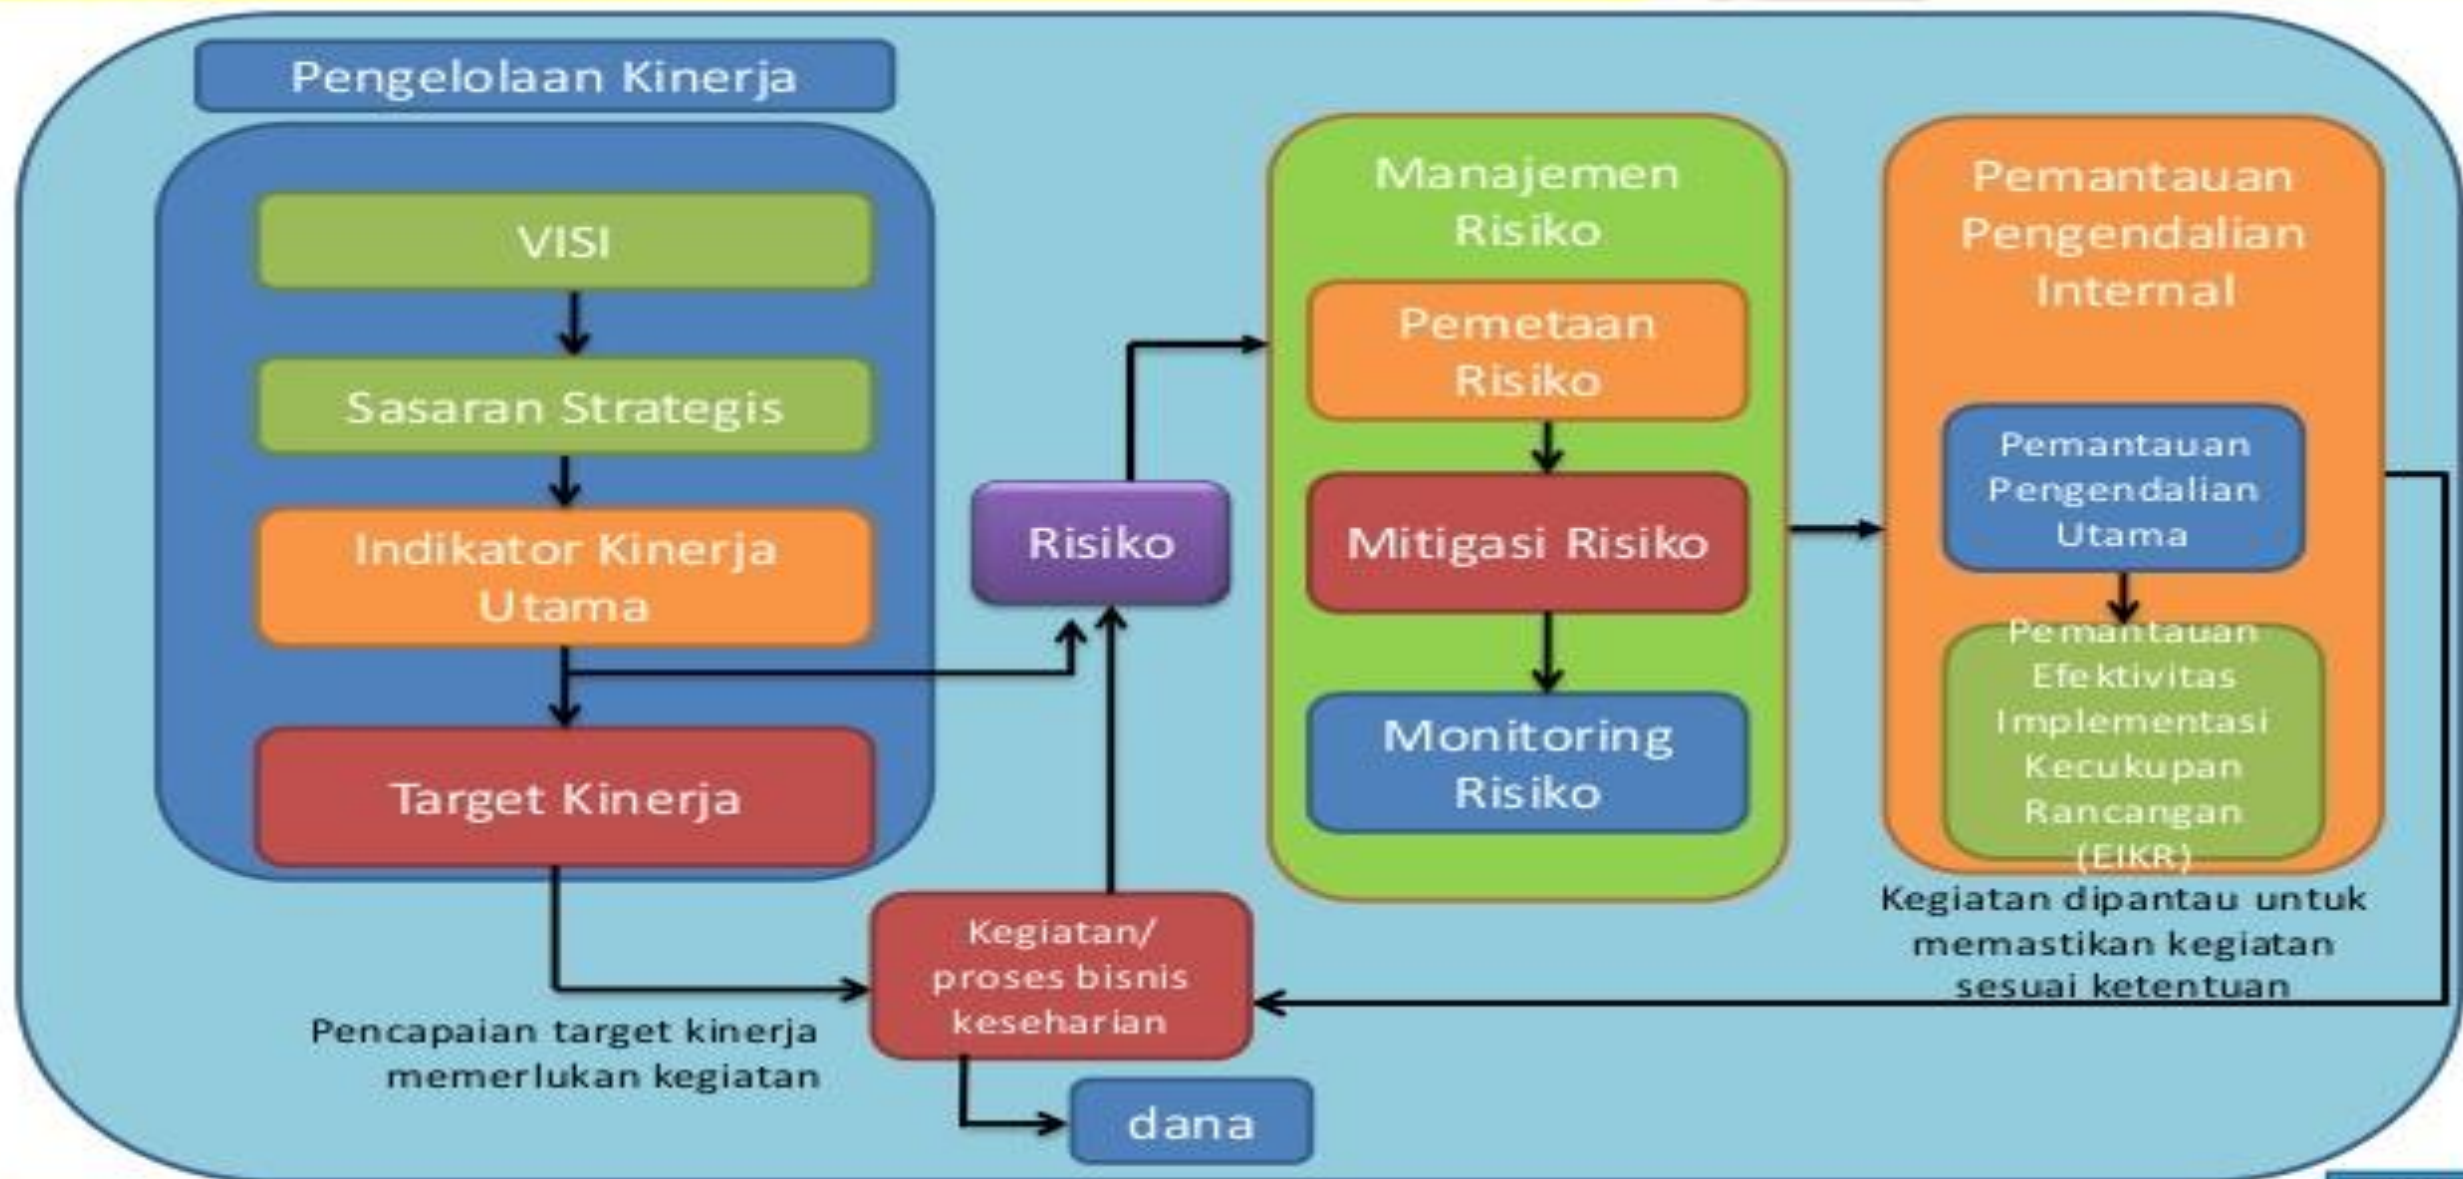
Pengelolaan Kinerja

VISI

Sasaran Strategis

Indikator Kinerja Utama

Target Kinerja

Risiko

Manajemen Risiko

Pemetaan Risiko

Mitigasi Risiko

Monitoring Risiko

Pemantauan Pengendalian Internal

Pemantauan Pengendalian Utama

Pemantauan Efektivitas Implementasi Kecukupan Rancangan (EIKR)

Kegiatan dipantau untuk memastikan kegiatan sesuai ketentuan

Kegiatan/ proses bisnis keseharian

Pencapaian target kinerja memerlukan kegiatan

dana